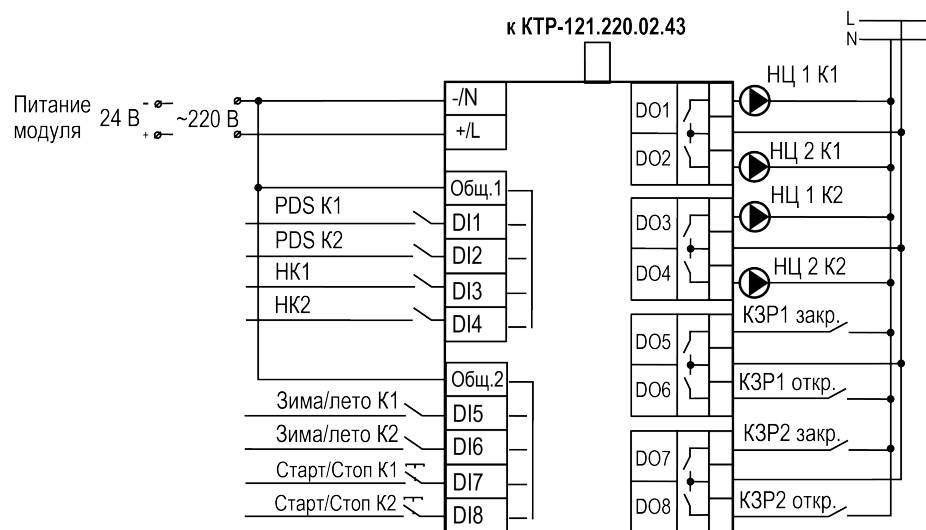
к КТР-121.220.02.43

L
N

Питание модуля 24 В - + ~220 В

-/N
+/L
Общ.1
DI1
DI2
DI3
DI4
Общ.2
DI5
DI6
DI7
DI8

PDS К1
PDS К2
НК1
НК2
Зима/лето К1
Зима/лето К2
Старт/Стоп К1
Старт/Стоп К2

DO1
DO2
DO3
DO4
DO5
DO6
DO7
DO8

НЦ 1 К1
НЦ 2 К1
НЦ 1 К2
НЦ 2 К2
КЗР1 закр.
КЗР1 откр.
КЗР2 закр.
КЗР2 откр.